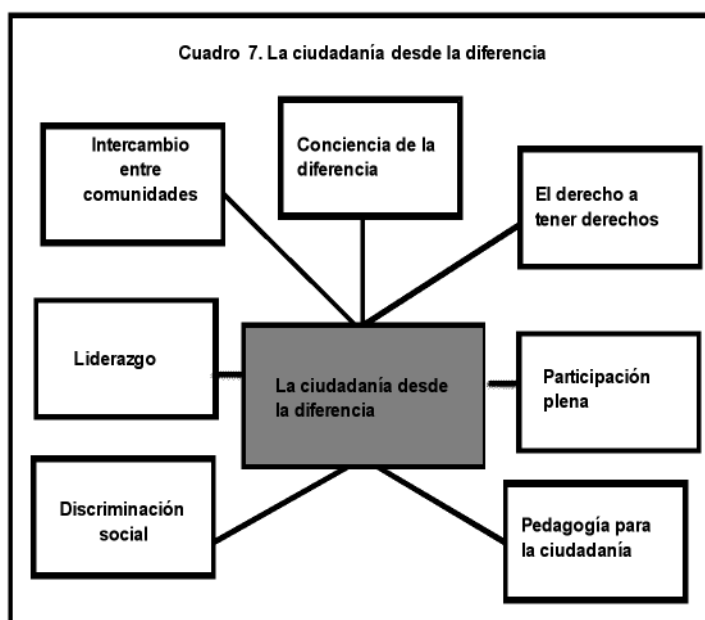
Cuadro 7. La ciudadanía desde la diferencia

Intercambio entre comunidades

Conciencia de la diferencia

El derecho a tener derechos

Liderazgo

La ciudadanía desde la diferencia

Participación plena

Discriminación social

Pedagogía para la ciudadanía